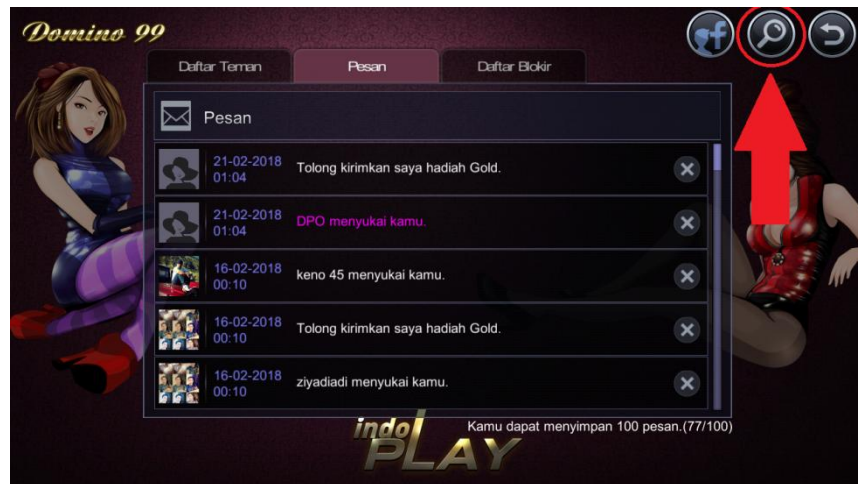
Domino 99

Daftar Teman | Pesan | Daftar Blokir

Pesan

21-02-2018 01:04 Tolong kirimkan saya hadiah Gold.

21-02-2018 01:04 DPO menyukai kamu.

16-02-2018 00:10 keno 45 menyukai kamu.

16-02-2018 00:10 Tolong kirimkan saya hadiah Gold.

16-02-2018 00:10 ziyadiadi menyukai kamu.

Kamu dapat menyimpan 100 pesan.(77/100)

indo PLAY